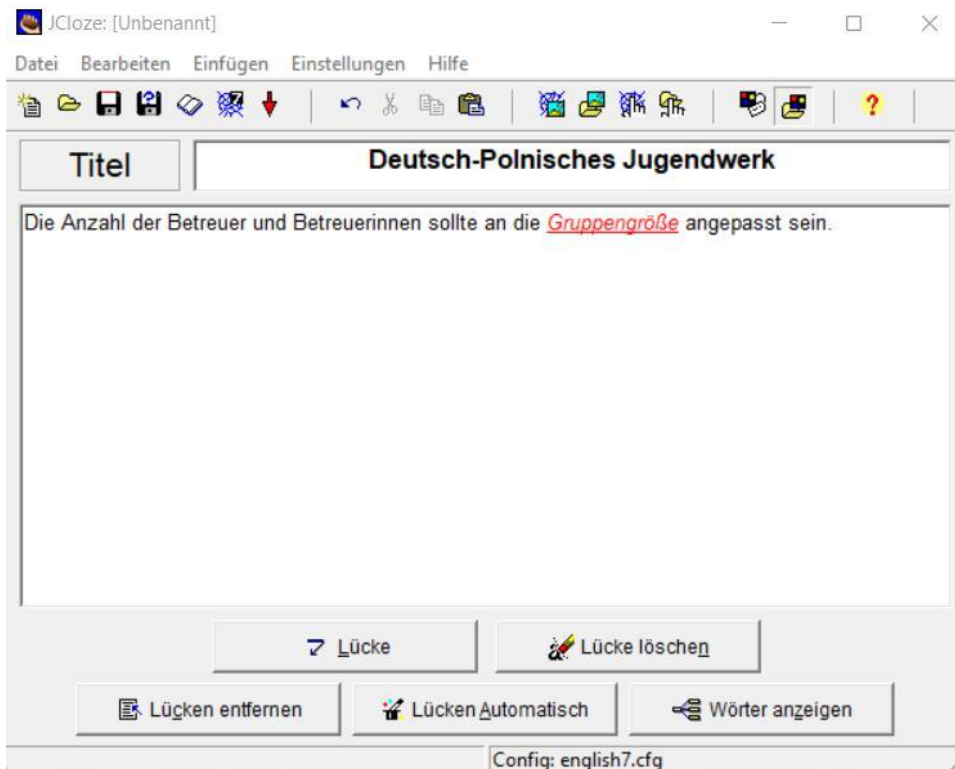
JCloze: [Unbenannt]

Datei Bearbeiten Einfügen Einstellungen Hilfe

Titel

Deutsch-Polnisches Jugendwerk

Die Anzahl der Betreuer und Betreuerinnen sollte an die Gruppengröße angepasst sein.

Lücke

Lücke löschen

Lücken entfernen

Lücken Automatisch

Wörter anzeigen

Config: english7.cfg